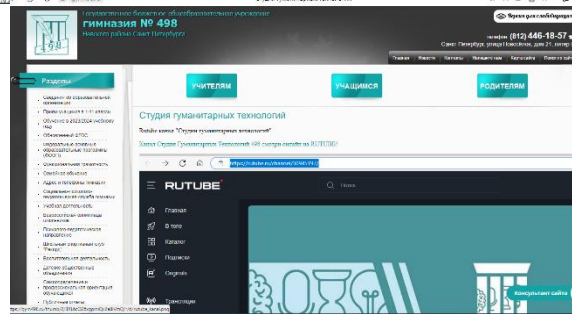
Государственное бюджетное общеобразовательное учреждение
гимназия № 498
Невского района Санкт-Петербурга

Версия для слабовидящих

телефон (812) 446-18-57
Санкт-Петербург, улица Новосёлов, дом 21, литер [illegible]

Главная | Новости | Контакты | Учащимся | Выпускникам | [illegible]

Разделы

Сведения об образовательной организации
Прием в первые 1-11 классы
Обучение в 2023/2024 учебному году
Обновленный ФГОС
Нормативные правовые и образовательные программы ФГОС
Функциональная грамотность
Семейное обучение
Адрес и телефоны гимназии
Социальная психолого-педагогическая служба гимназии
Учебная деятельность
Воспитательно-значимые мероприятия
Психолого-педагогическое направление
Школьный спортивный клуб "Ракета"
Воспитательная деятельность
Детские общественные объединения
Самоопределение и профессиональная ориентация
Публичные отчеты

УЧИТЕЛЯМ | УЧАЩИМСЯ | РОДИТЕЛЯМ

Студия гуманитарных технологий

Тонкий канал "Студия гуманитарных технологий"

Канал Студии Гуманитарных Технологий 498 смотри онлайн на RUTUBE

https://rutube.ru/channel/32465791/

RUTUBE
Поиск
Главная
В топе
Каталог
Подписки
Оригиналы
Трансляции

Консультант сайта

https://gym498.ru/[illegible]